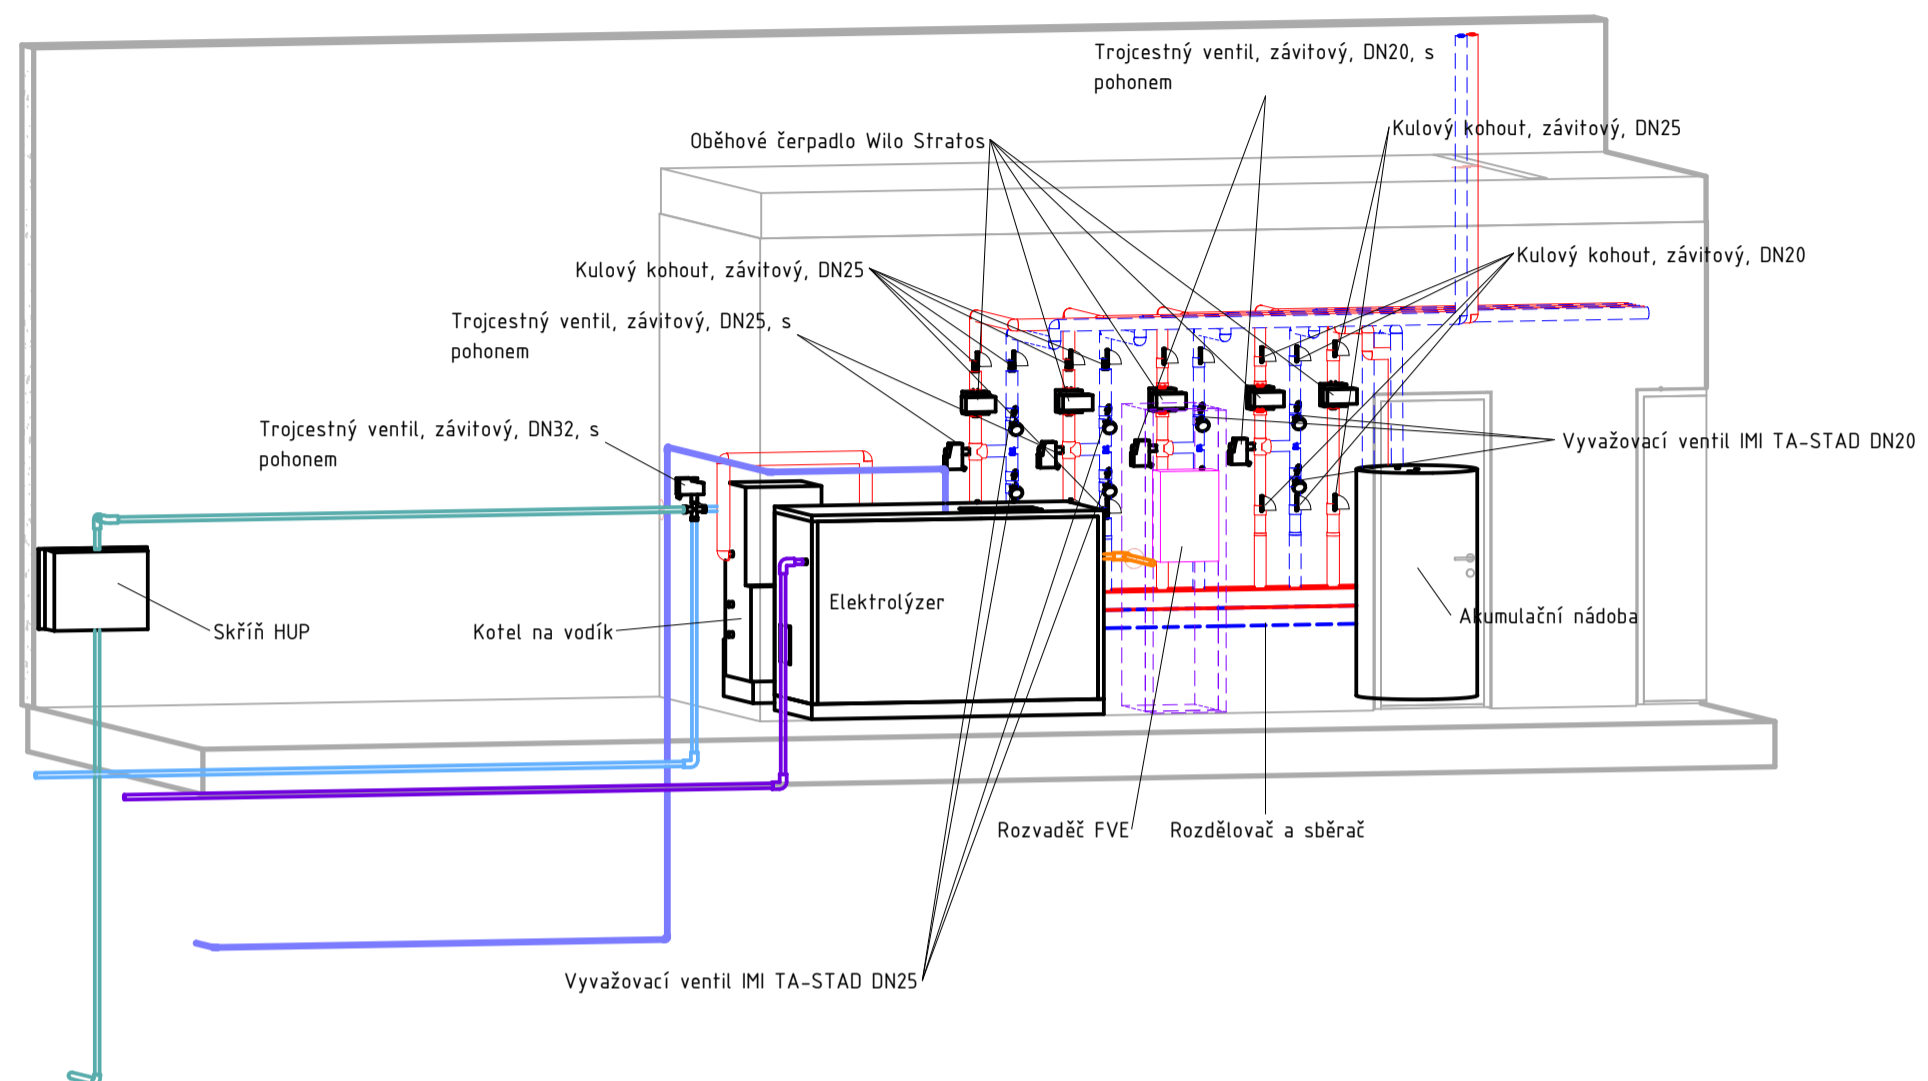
Trojcestný ventil, závitový, DN20, s pohonem

Oběhové čerpadlo Wilo Stratos

Kulový kohout, závitový, DN25

Kulový kohout, závitový, DN25

Kulový kohout, závitový, DN20

Trojcestný ventil, závitový, DN25, s pohonem

Trojcestný ventil, závitový, DN32, s pohonem

Vyvažovací ventil IMI TA-STAD DN20

Elektrolýzer

Skříň HUP

Kotel na vodík

Akumulační nádoba

Rozvaděč FVE

Rozdělovač a sběrač

Vyvažovací ventil IMI TA-STAD DN25